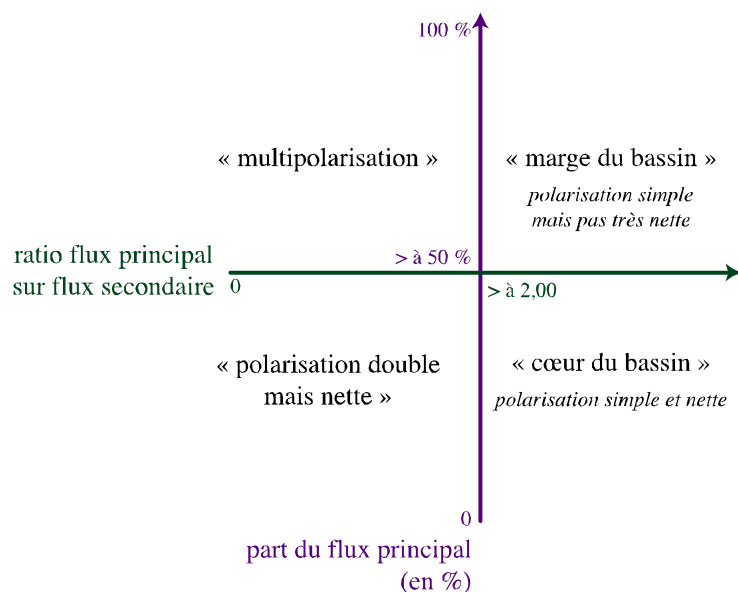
100 %

« multipolarisation »

« marge du bassin »

*polarisation simple mais pas très nette*

ratio flux principal sur flux secondaire

> à 50 %

0

> à 2,00

« polarisation double mais nette »

« cœur du bassin »

*polarisation simple et nette*

0

part du flux principal (en %)